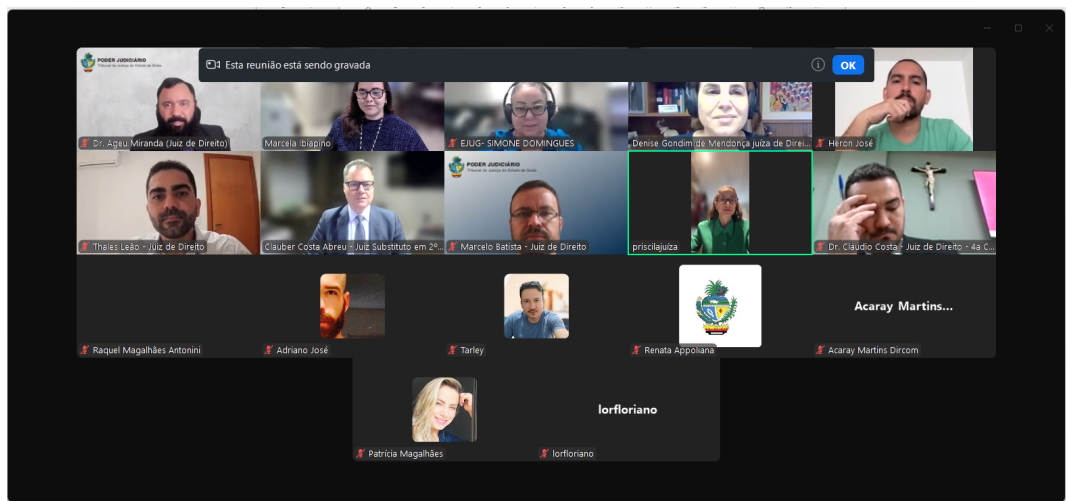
Esta reunião está sendo gravada

OK

PODER JUDICIÁRIO
Tribunal de Justiça do Estado de Goiás

Dr. Ageu Miranda (Juiz de Direito)

Marcela Ibiapino

EJUG- SIMONE DOMINGUES

Denise Gondim de Mendonça juíza de Direi...

Heron José

Thales Leão - Juiz de Direito

Clauber Costa Abreu - Juiz Substituto em 2º...

PODER JUDICIÁRIO
Tribunal de Justiça do Estado de Goiás

Marcelo Batista - Juiz de Direito

priscilajuiza

Dr. Cláudio Costa - Juiz de Direito - 4a C...

Raquel Magalhães Antonini

Adriano José

Tarley

Renata Appoliana

Acaray Martins...

Acaray Martins Dircom

Patricia Magalhães

lorfloriano

lorfloriano